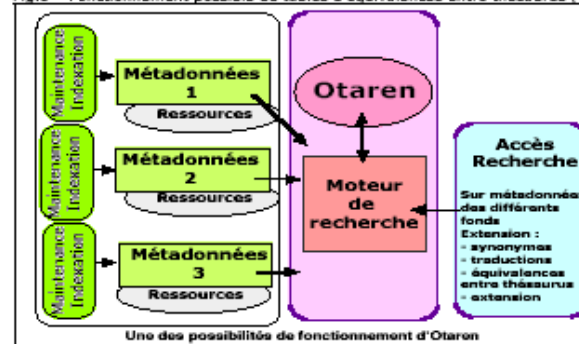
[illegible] Fonctionnement possible de tables d'équivalence entre thésaurus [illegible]

Maintenance Indexation

Métadonnées 1

Ressources

Maintenance Indexation

Métadonnées 2

Ressources

Maintenance Indexation

Métadonnées 3

Ressources

Otaren

Moteur de recherche

Accès Recherche

Sur métadonnée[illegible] des différents fonds
Extension :
- synonymes
- traductions
- équivalences entre thésaurus
- extension

Une des possibilités de fonctionnement d'Otaren